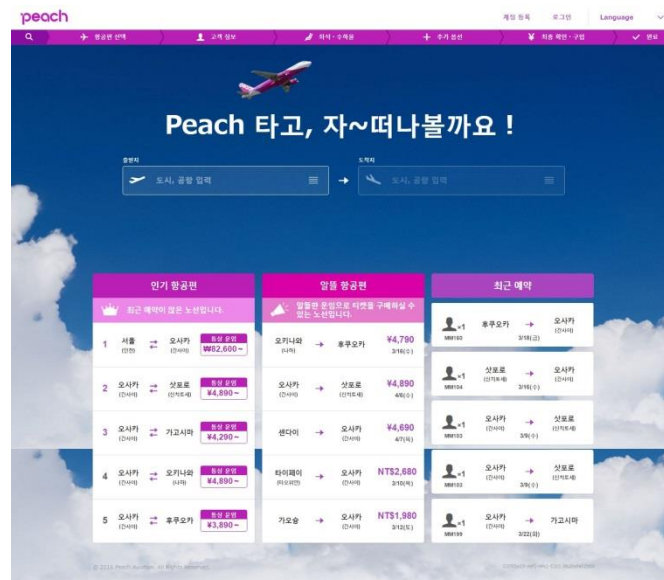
peach

계정 등록 로그인 Language

항공편 선택 고객 정보 좌석 · 수하물 추가 옵션 최종 확인 · 구입 완료

Peach 타고, 자~떠나볼까요 !

출발지
도시, 공항 입력

도착지
도시, 공항 입력

인기 항공편

최근 예약이 많은 노선입니다.

| | | | | |
|---|---|---|---|---|
| 1 | 서울 (인천) | ⇄ | 오사카 (간사이) | 통상 운임 ₩82,600~ |
| 2 | 오사카 (간사이) | ⇄ | 삿포로 (신치토세) | 통상 운임 ¥4,890~ |
| 3 | 오사카 (간사이) | ⇄ | 가고시마 | 통상 운임 ¥4,290~ |
| 4 | 오사카 (간사이) | ⇄ | 오키나와 (나하) | 통상 운임 ¥4,890~ |
| 5 | 오사카 (간사이) | ⇄ | 후쿠오카 | 통상 운임 ¥3,890~ |

알뜰 항공편

알뜰한 운임으로 티켓을 구매하실 수 있는 노선입니다.

| | | | |
|---|---|---|---|
| 오키나와 (나하) | → | 후쿠오카 | ¥4,790 3/16(수) |
| 오사카 (간사이) | → | 삿포로 (신치토세) | ¥4,890 4/6(수) |
| 센다이 | → | 오사카 (간사이) | ¥4,690 4/7(목) |
| 타이페이 (타오위안) | → | 오사카 (간사이) | NT$2,680 3/10(목) |
| 가오슝 | → | 오사카 (간사이) | NT$1,980 3/12(토) |

최근 예약

| | | | |
|---|---|---|---|
| ×1 MM160 | 후쿠오카 | → 3/18(금) | 오사카 (간사이) |
| ×1 MM104 | 삿포로 (신치토세) | → 3/16(수) | 오사카 (간사이) |
| ×1 MM103 | 오사카 (간사이) | → 3/9(수) | 삿포로 (신치토세) |
| ×1 MM103 | 오사카 (간사이) | → 3/9(수) | 삿포로 (신치토세) |
| ×1 MM199 | 오사카 (간사이) | → 3/22(화) | 가고시마 |

© 2016 Peach Aviation. All Rights Reserved.

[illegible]